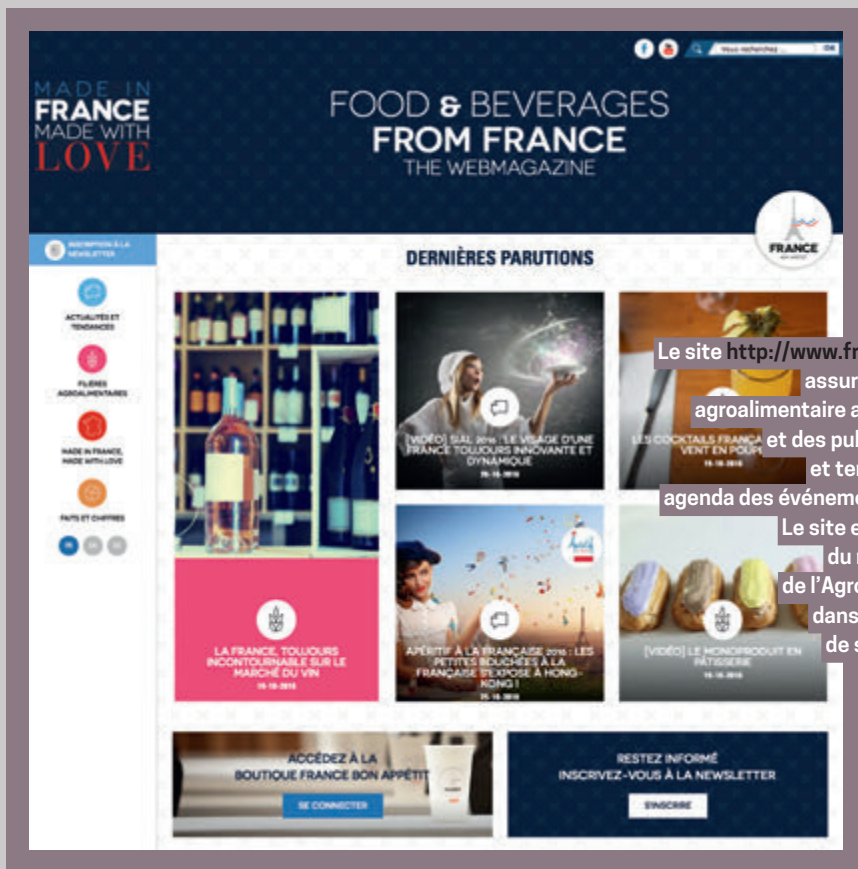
Vous recherchez ... OK

MADE IN
FRANCE
MADE WITH
LOVE

FOOD & BEVERAGES
FROM FRANCE
THE WEBMAGAZINE

FRANCE

INSCRIPTION À LA NEWSLETTER

ACTUALITÉS ET TENDANCES

FILIÈRES AGROALIMENTAIRES

MADE IN FRANCE, MADE WITH LOVE

FAITS ET CHIFFRES

FR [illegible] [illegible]

DERNIÈRES PARUTIONS

LA FRANCE, TOUJOURS INCONTOURNABLE SUR LE MARCHÉ DU VIN
19-10-2015

[VIDÉO] SIAL 2016 : LE VISAGE D'UNE FRANCE TOUJOURS INNOVANTE ET DYNAMIQUE
25-10-2016

APÉRITIF À LA FRANÇAISE 2016 : LES PETITES BOUCHÉES À LA FRANÇAISE S'EXPOSE À HONG-KONG !
25-10-2016

LES COCKTAILS FRANÇA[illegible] VENT EN POUPE
19-10-2015

[VIDÉO] LE MONOPRODUIT EN PÂTISSERIE
19-10-2015

Le site http://www.fr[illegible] assur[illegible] agroalimentaire a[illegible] et des pul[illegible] et ten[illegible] agenda des événeme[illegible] Le site e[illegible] du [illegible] de l'Agro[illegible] dans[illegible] de s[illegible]

ACCÉDEZ À LA BOUTIQUE FRANCE BON APPÉTIT
SE CONNECTER

RESTEZ INFORMÉ
INSCRIVEZ-VOUS À LA NEWSLETTER
S'INSCRIRE